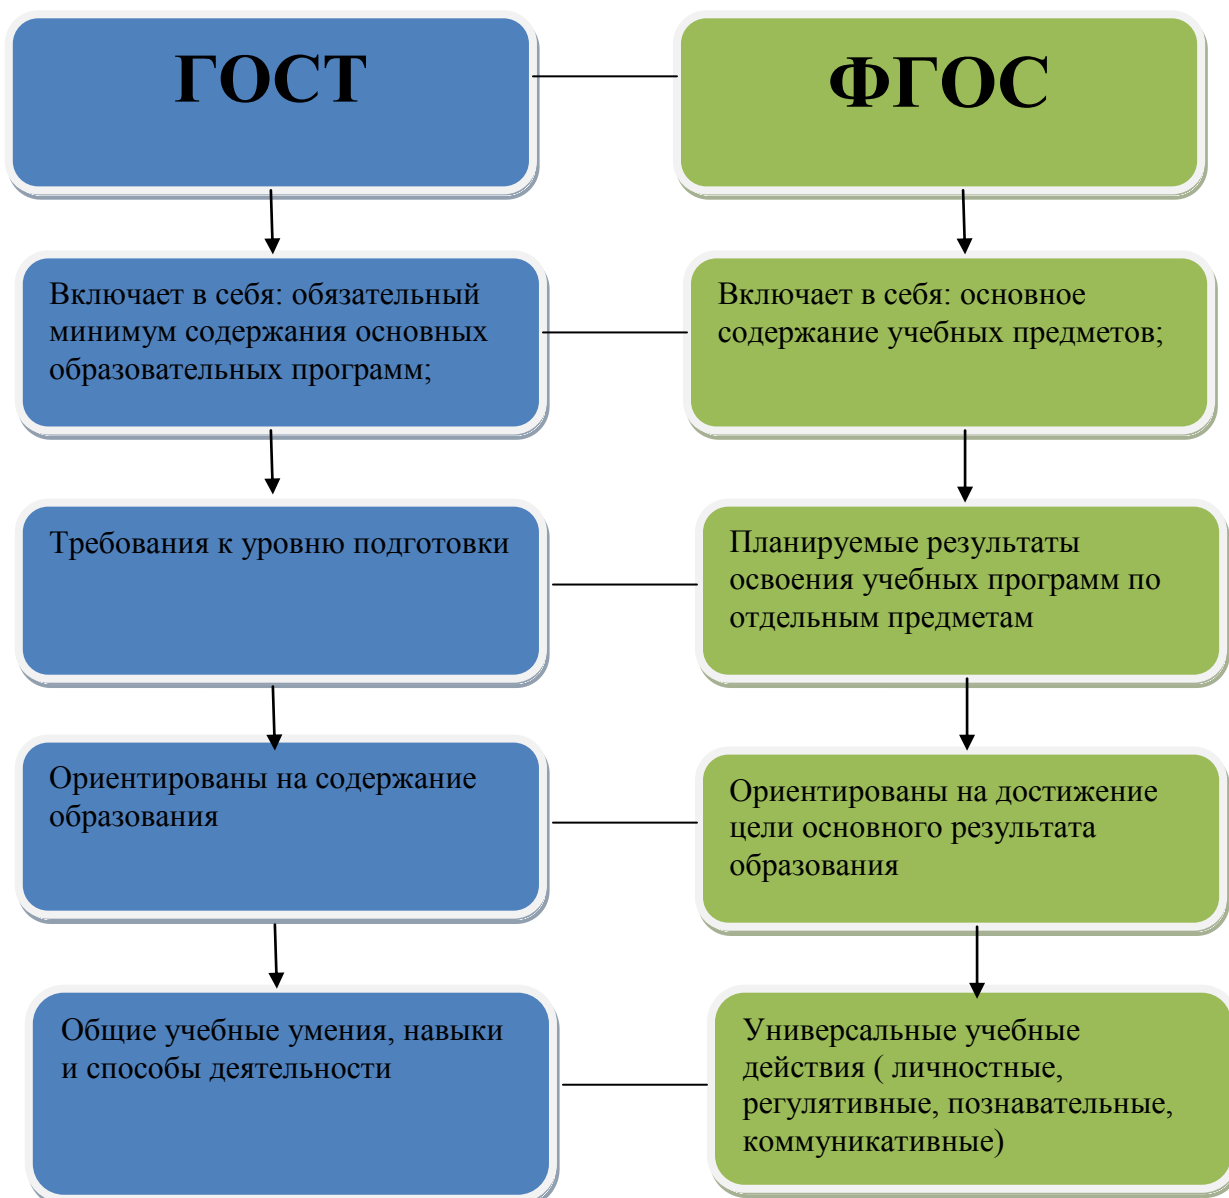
ГОСТ

ФГОС

Включает в себя: обязательный минимум содержания основных образовательных программ;

Включает в себя: основное содержание учебных предметов;

Требования к уровню подготовки

Планируемые результаты освоения учебных программ по отдельным предметам

Ориентированы на содержание образования

Ориентированы на достижение цели основного результата образования

Общие учебные умения, навыки и способы деятельности

Универсальные учебные действия ( личностные, регулятивные, познавательные, коммуникативные)